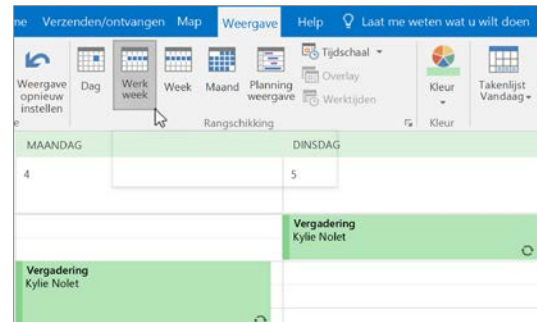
ne Verzenden/ontvangen Map Weergave Help Laat me weten wat u wilt doen

Weergave opnieuw instellen
Dag
Werk week
Week
Maand
Planning weergave
Tijdschaal
Overlay
Werktijden
Rangschikking
Kleur
Kleur
Takenlijst Vandaag

MAANDAG
4
DINSDAG
5

Vergadering
Kylie Nolet

Vergadering
Kylie Nolet